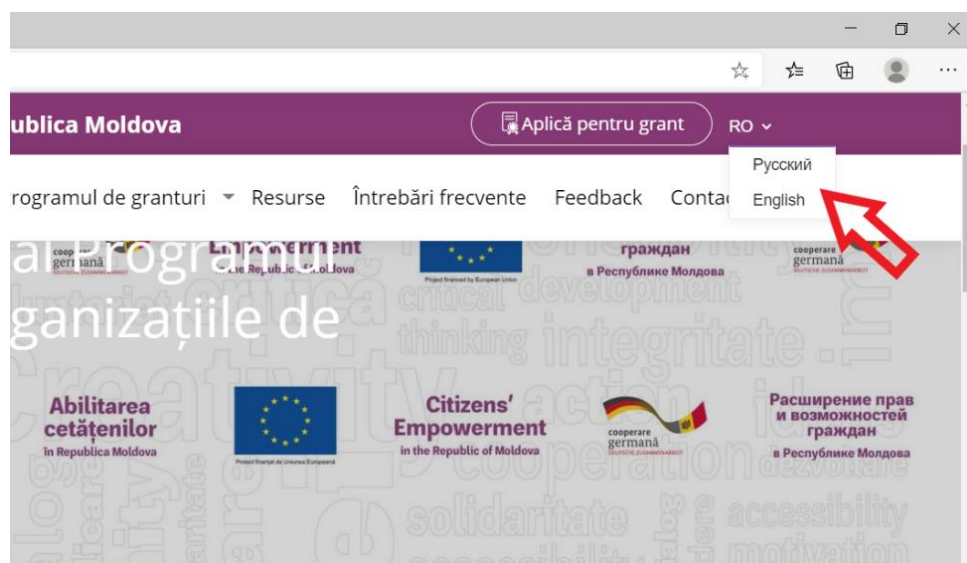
ublica Moldova

Aplică pentru grant

RO

Русский

English

rogramul de granturi Resurse Întrebări frecvente Feedback Contac

al Programul

ganizațiile de

Empowerment

the Republic of Moldova

Project financed by European Union

граждан

в Республике Молдова

cooperare germană

Abilitarea cetățenilor

în Republica Moldova

Proiect finanțat de Uniunea Europeană

Citizens' Empowerment

in the Republic of Moldova

cooperare germană

DEUTSCHE ZUSAMMENARBEIT

Расширение прав и возможностей граждан

в Республике Молдова

critical development thinking integritate creativity action cooperation solidaritate accessibility motivation